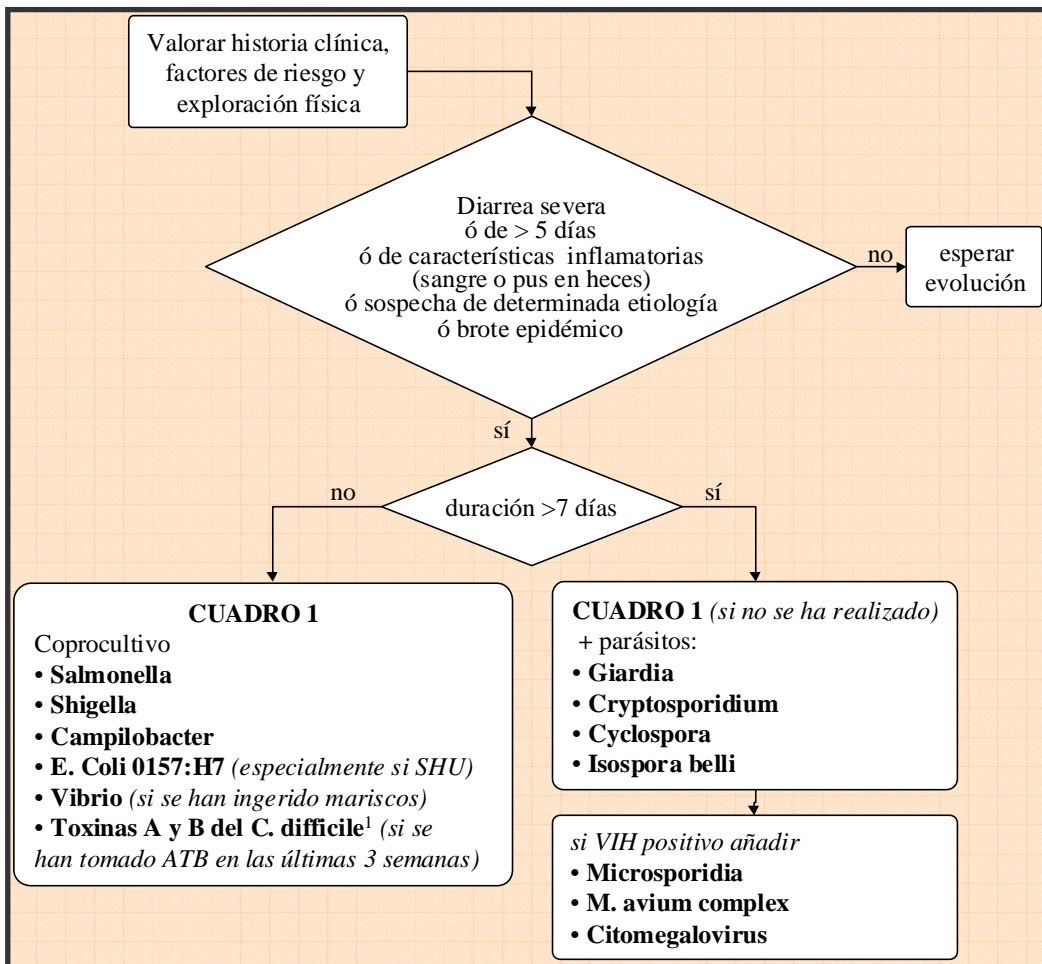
Valorar historia clínica, factores de riesgo y exploración física

Diarrea severa
ó de > 5 días
ó de características inflamatorias
(sangre o pus en heces)
ó sospecha de determinada etiología
ó brote epidémico

no

esperar evolución

sí

no

duración >7 días

sí

CUADRO 1
Coprocultivo
• Salmonella
• Shigella
• Campilobacter
• E. Coli 0157:H7 *(especialmente si SHU)*
• Vibrio *(si se han ingerido mariscos)*
• Toxinas A y B del C. difficile$^1$ *(si se han tomado ATB en las últimas 3 semanas)*

CUADRO 1 *(si no se ha realizado)*
+ parásitos:
• Giardia
• Cryptosporidium
• Cyclospora
• Isospora belli

*si VIH positivo añadir*
• Microsporidia
• M. avium complex
• Citomegalovirus